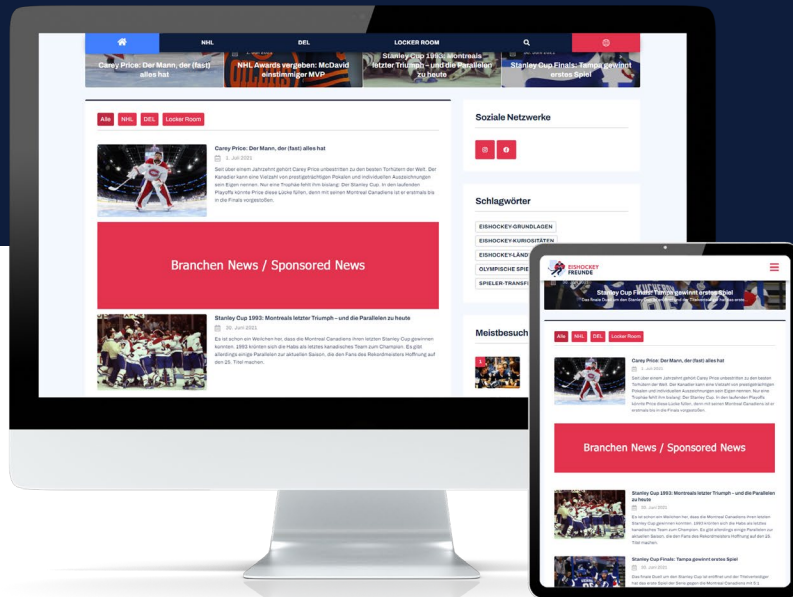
NHL DEL LOCKER ROOM

Carey Price: Der Mann, der (fast) alles hat

NHL Awards vergeben: McDavid einstimmiger MVP

Stanley Cup 1993: Montreals letzter Triumph – und die Parallelen zu heute

Stanley Cup Finals: Tampa gewinnt erstes Spiel

Alle NHL DEL Locker Room

Carey Price: Der Mann, der (fast) alles hat

1. Juli 2021

Seit über einem Jahrzehnt gehört Carey Price unbestritten zu den besten Torhütern der Welt. Der Kanadier kann eine Vielzahl von prestigeträchtigen Pokalen und individuellen Auszeichnungen sein Eigen nennen. Nur eine Trophäe fehlt ihm bislang: Der Stanley Cup. In den laufenden Playoffs könnte Price diese Lücke füllen, denn mit seinen Montreal Canadiens ist er erstmals bis in die Finals vorgestoßen.

Branchen News / Sponsored News

Stanley Cup 1993: Montreals letzter Triumph – und die Parallelen zu heute

29. Juni 2021

Es ist schon ein Weilchen her, dass die Montreal Canadiens ihren letzten Stanley Cup gewinnen konnten. 1993 krönten sich die Habs als letztes kanadisches Team zum Champion. Es gibt allerdings einige Parallelen zur aktuellen Saison, die den Fans des Rekordmeisters Hoffnung auf den 25. Titel machen.

Soziale Netzwerke

Schlagwörter

EISHOCKEY-GRUNDLAGEN
EISHOCKEY-KURIOSITÄTEN
EISHOCKEY-LÄND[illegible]
OLYMPISCHE SPIE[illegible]
SPIELER-TRANSF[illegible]

Meistbesuch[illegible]

EISHOCKEY FREUNDE

Stanley Cup Finals: Tampa gewinnt erstes Spiel

Alle NHL DEL Locker Room

Carey Price: Der Mann, der (fast) alles hat

1. Juli 2021

Seit über einem Jahrzehnt gehört Carey Price unbestritten zu den besten Torhütern der Welt. Der Kanadier kann eine Vielzahl von prestigeträchtigen Pokalen und individuellen Auszeichnungen sein Eigen nennen. Nur eine Trophäe fehlt ihm bislang: Der Stanley Cup. In den laufenden Playoffs könnte Price diese Lücke füllen, denn mit seinen Montreal Canadiens ist er erstmals bis in die Finals vorgestoßen.

Branchen News / Sponsored News

Stanley Cup 1993: Montreals letzter Triumph – und die Parallelen zu heute

29. Juni 2021

Es ist schon ein Weilchen her, dass die Montreal Canadiens ihren letzten Stanley Cup gewinnen konnten. 1993 krönten sich die Habs als letztes kanadisches Team zum Champion. Es gibt allerdings einige Parallelen zur aktuellen Saison, die den Fans des Rekordmeisters Hoffnung auf den 25. Titel machen.

Stanley Cup Finals: Tampa gewinnt erstes Spiel

29. Juni 2021

Das finale Duell um den Stanley Cup ist eröffnet und der Titelverteidiger hat das erste Spiel der Serie gegen die Montreal Canadiens mit 5:1 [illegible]